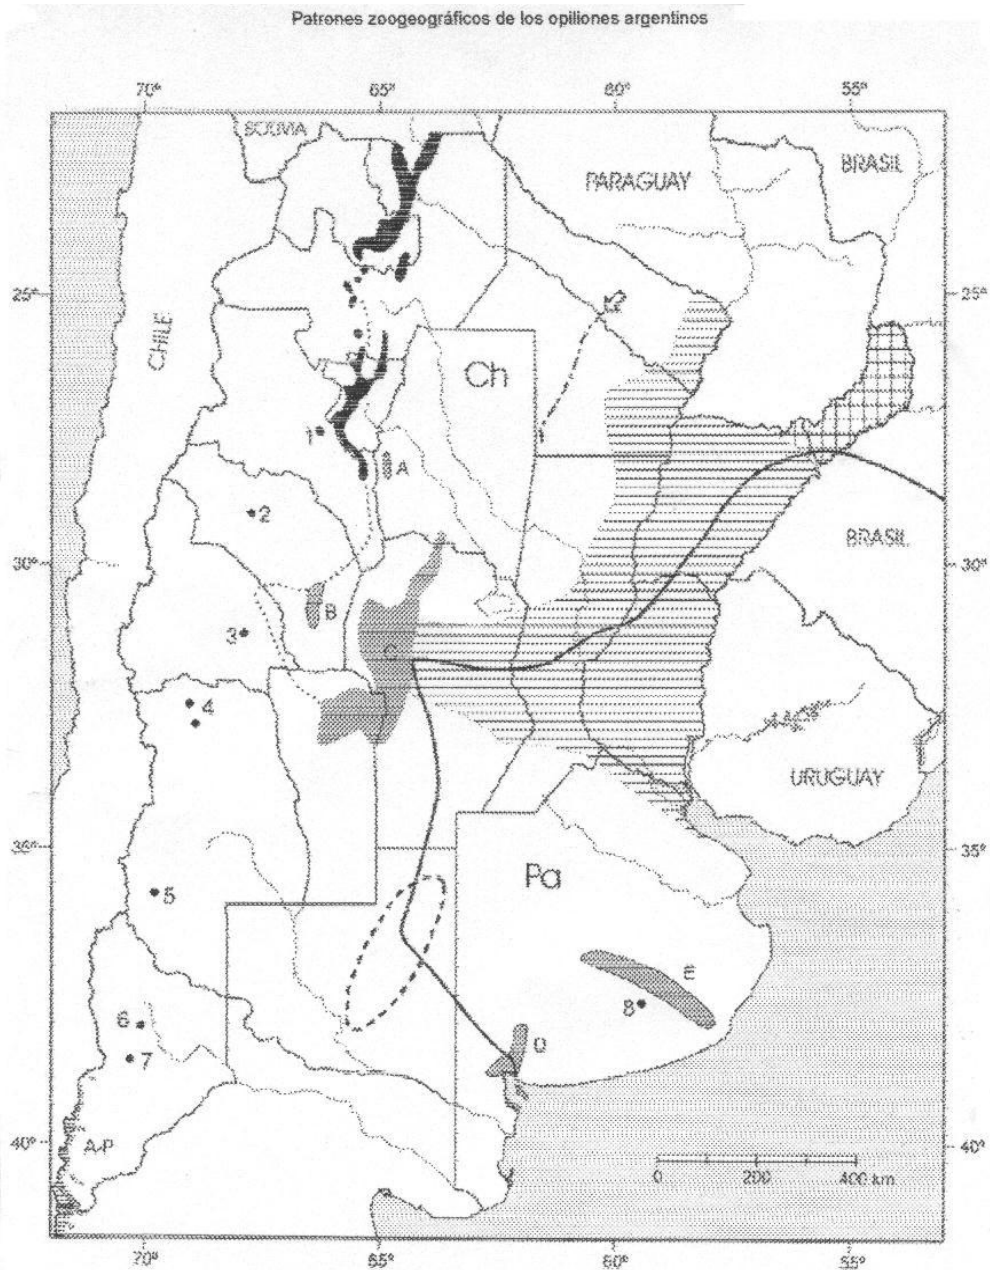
Patrones zoogeográficos de los opiliones argentinos

70°
65°
60°
55°

BOLIVIA
PARAGUAY
BRASIL

25°
25°

CHILE

Ch

1
A
2

BRASIL

30°
30°

B
3
C
4

URUGUAY

35°
35°

Pa

5

E
8
6
7
D

40°
40°

A-P

0
200
400 km

70°
65°
60°
55°